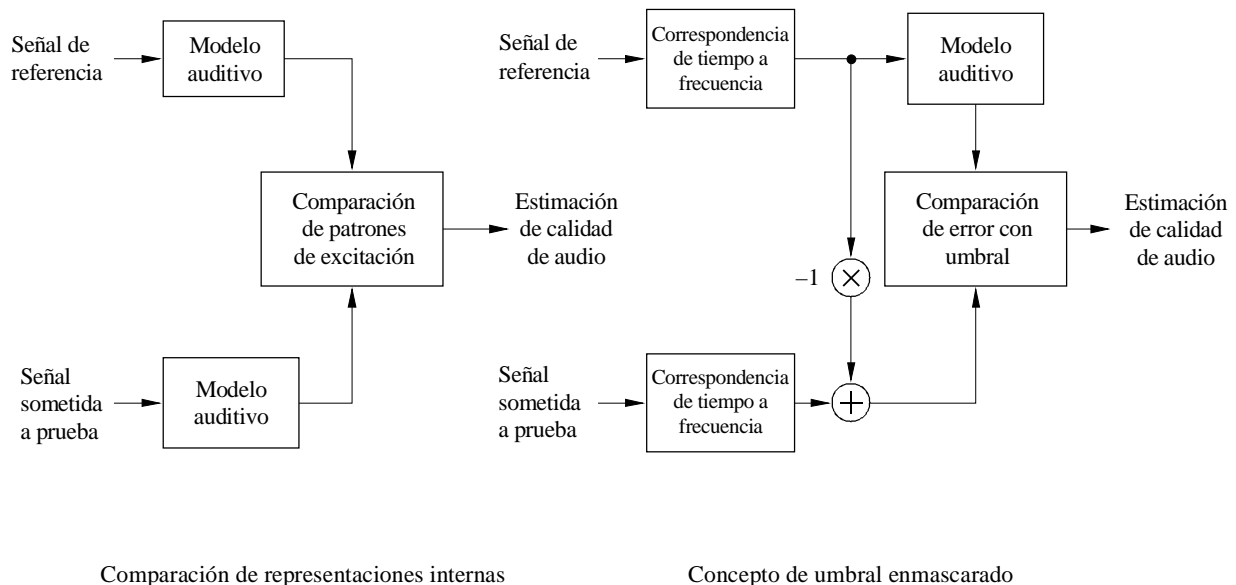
Señal de referencia

Modelo auditivo

Comparación de patrones de excitación

Estimación de calidad de audio

Señal sometida a prueba

Modelo auditivo

Señal de referencia

Correspondencia de tiempo a frecuencia

Modelo auditivo

Comparación de error con umbral

Estimación de calidad de audio

$-1$

Señal sometida a prueba

Correspondencia de tiempo a frecuencia

Comparación de representaciones internas

Concepto de umbral enmascarado